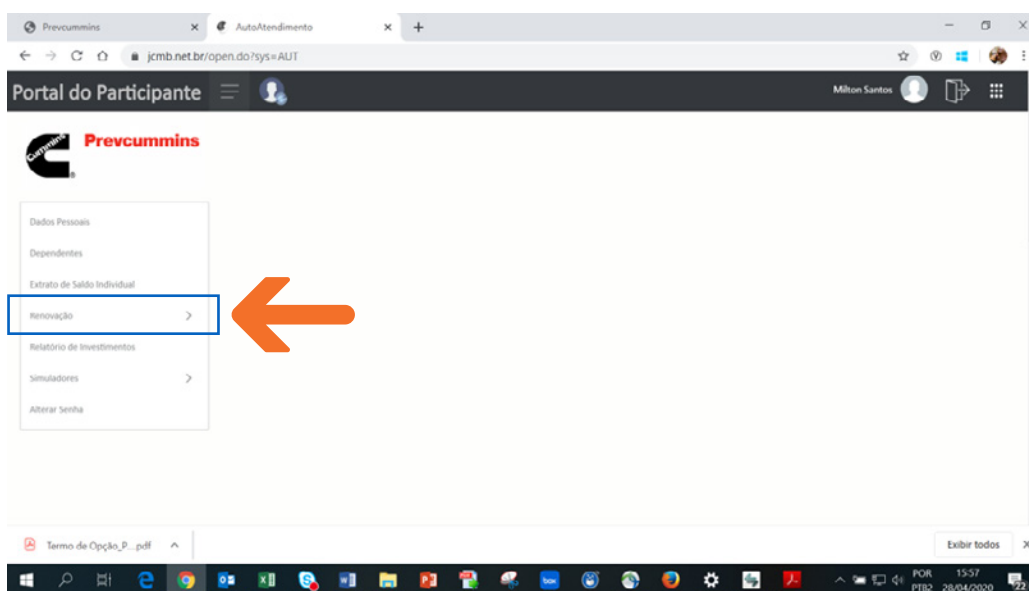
Prevcummins
AutoAtendimento
jcmb.net.br/open.do?sys=AUT
Portal do Participante
Milton Santos
Prevcummins
Dados Pessoais
Dependentes
Extrato de Saldo Individual
Renovação
Relatório de Investimentos
Simuladores
Alterar Senha
Termo de Opção_P....pdf
Exibir todos
POR PTB2
15:57
28/04/2020